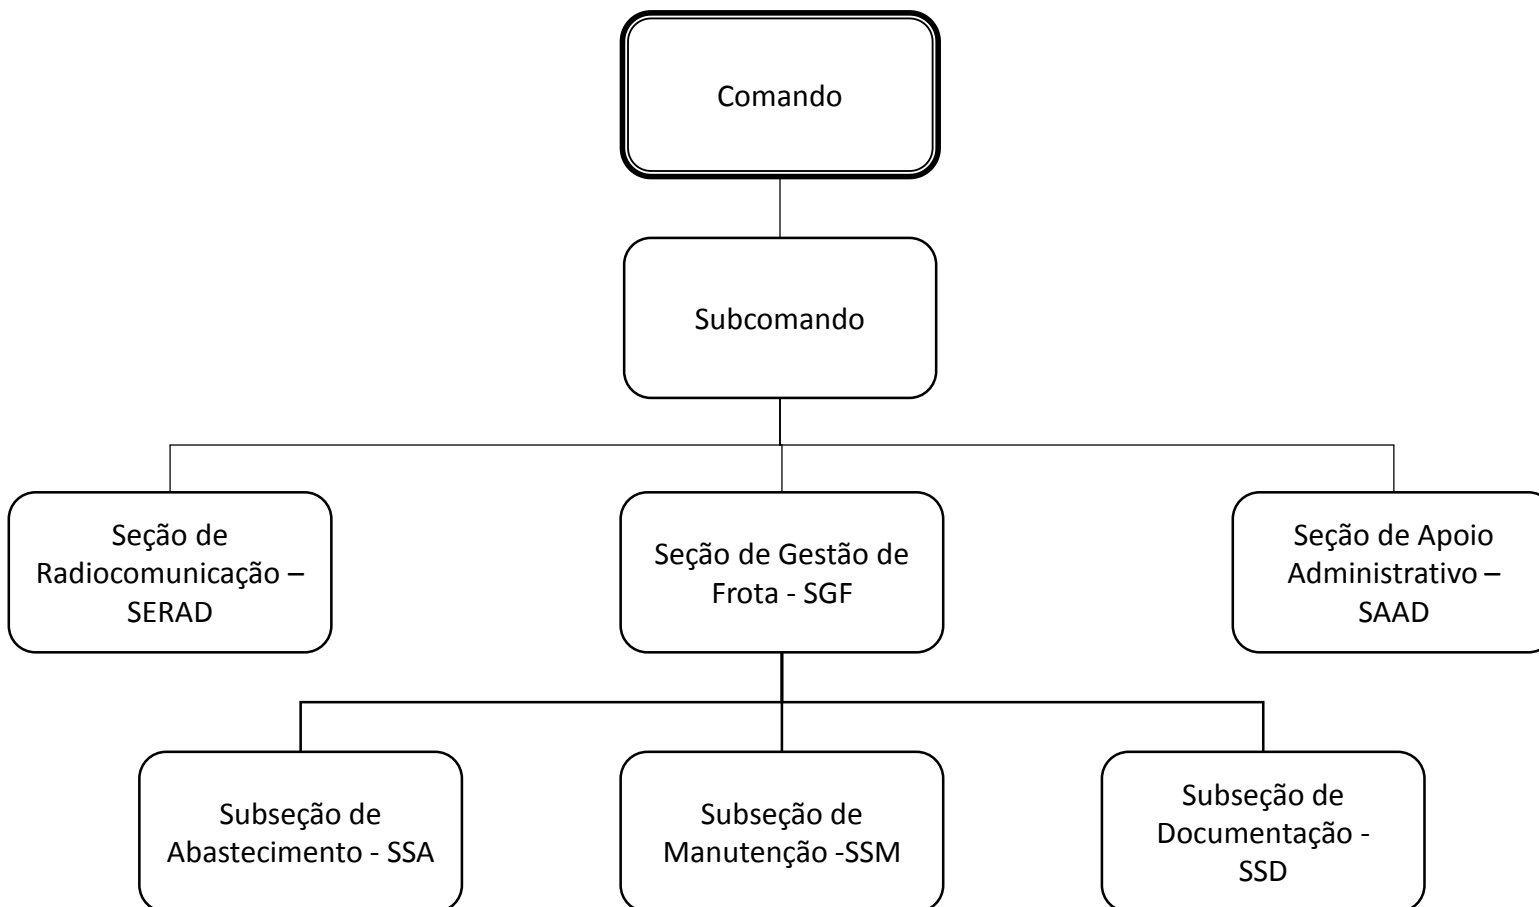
Comando

Subcomando

Seção de Radiocomunicação – SERAD

Seção de Gestão de Frota - SGF

Seção de Apoio Administrativo – SAAD

Subseção de Abastecimento - SSA

Subseção de Manutenção -SSM

Subseção de Documentação - SSD